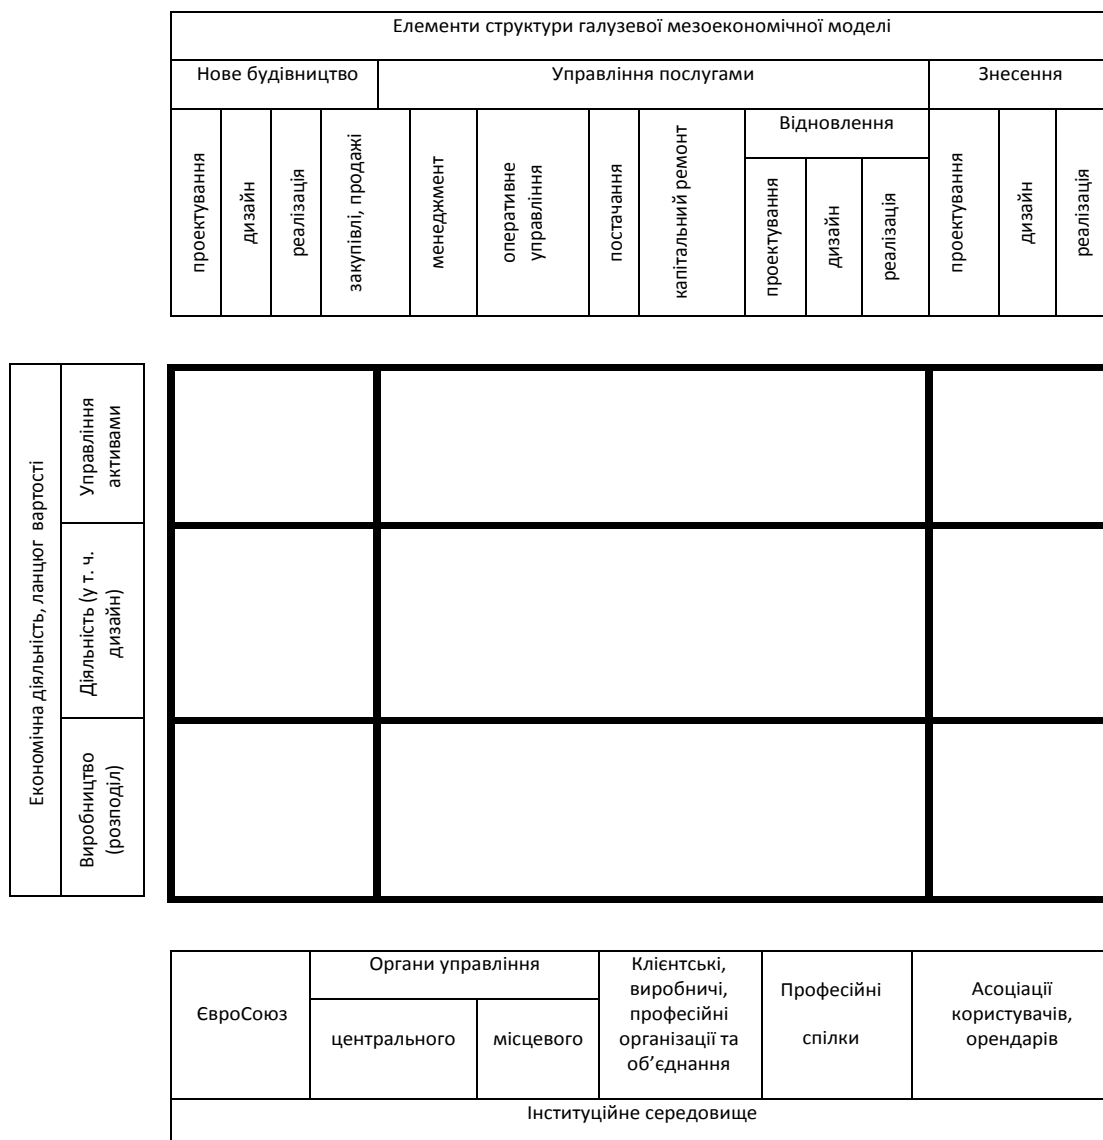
Елементи структури галузевої мезоекономічної моделі

| Нове будівництво | | | | Управління послугами | | | | | | | Знесення | | |
|---|---|---|---|---|---|---|---|---|---|---|---|---|---|
| проектування | дизайн | реалізація | закупівлі, продажі | менеджмент | оперативне управління | постачання | капітальний ремонт | Відновлення: проектування | дизайн | реалізація | проектування | дизайн | реалізація |

Економічна діяльність, ланцюг вартості

Управління активами

Діяльність (у т. ч. дизайн)

Виробництво (розподіл)

| ЄвроСоюз | Органи управління: центрального | місцевого | Клієнтські, виробничі, професійні організації та об'єднання | Професійні спілки | Асоціації користувачів, орендарів |
|---|---|---|---|---|---|
| Інституційне середовище | | | | | |